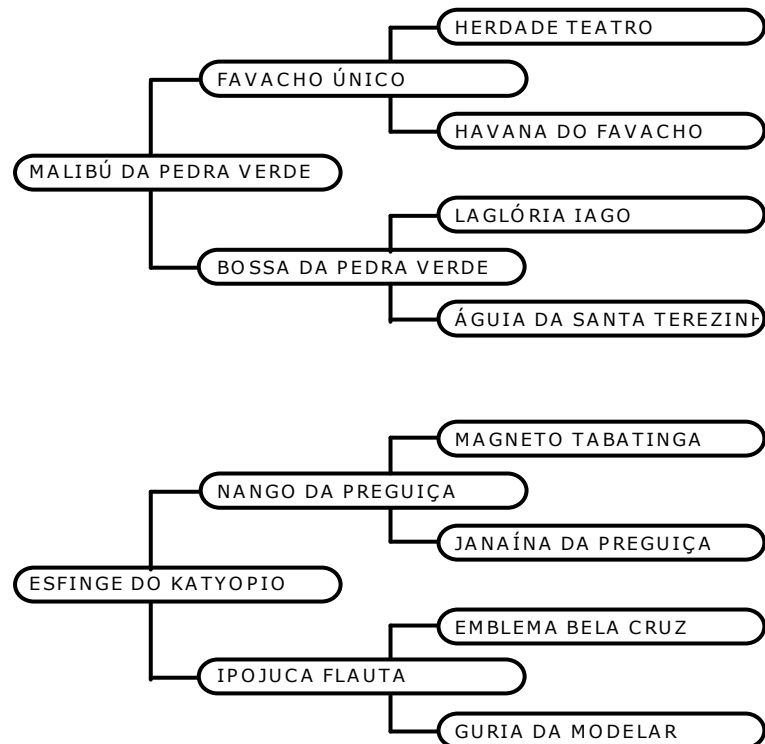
HERDADE TEATRO

FAVACHO ÚNICO

HAVANA DO FAVACHO

MALIBÚ DA PEDRA VERDE

LAGLÓRIA IAGO

BOSSA DA PEDRA VERDE

ÁGUIA DA SANTA TEREZIN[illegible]

MAGNETO TABATINGA

NANGO DA PREGUIÇA

JANAÍNA DA PREGUIÇA

ESFINGE DO KATYOPIO

EMBLEMA BELA CRUZ

IPOJUCA FLAUTA

GURIA DA MODELAR